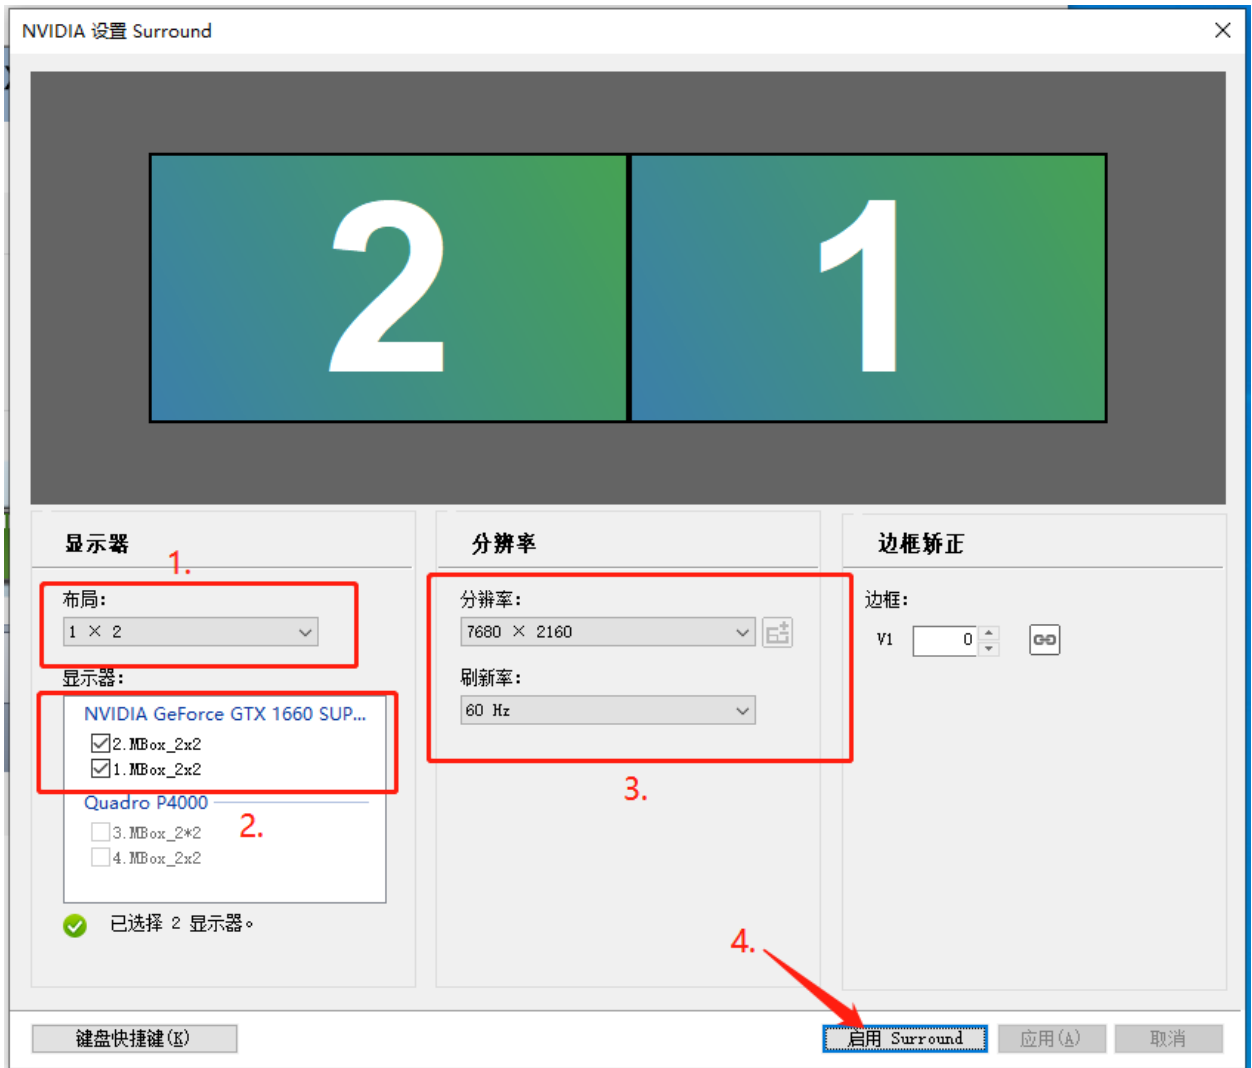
NVIDIA 设置 Surround

2

1

显示器

1.

布局:

1 × 2

显示器:

NVIDIA GeForce GTX 1660 SUP...

2. MBox_2x2

1. MBox_2x2

Quadro P4000

2.

3. MBox_2*2

4. MBox_2x2

已选择 2 显示器。

分辨率

分辨率:

7680 × 2160

刷新率:

60 Hz

3.

边框矫正

边框:

V1

0

4.

键盘快捷键(K)

启用 Surround

应用(A)

取消